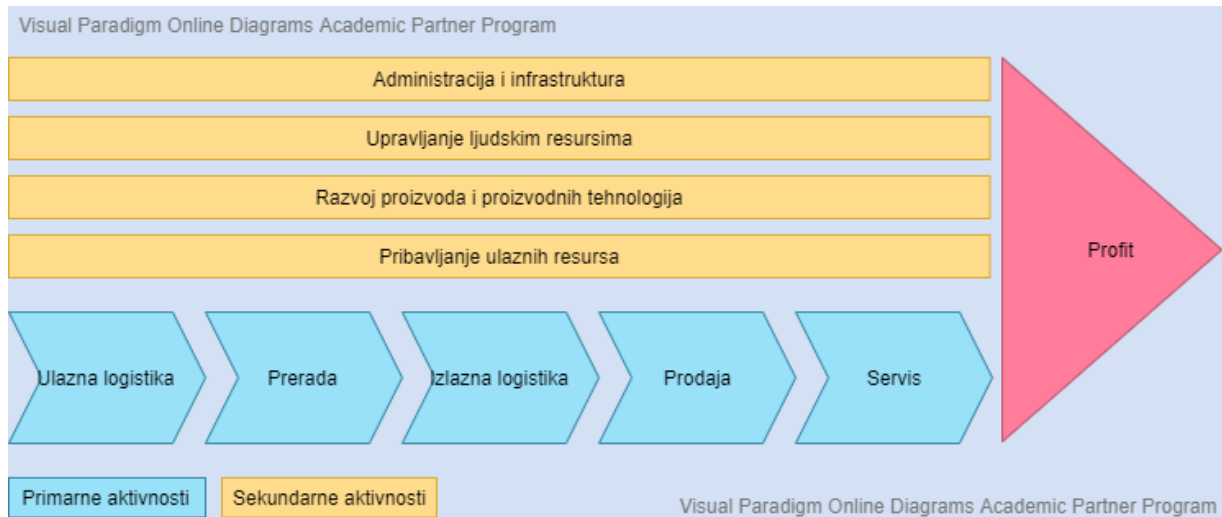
Visual Paradigm Online Diagrams Academic Partner Program

Administracija i infrastruktura

Upravljanje ljudskim resursima

Razvoj proizvoda i proizvodnih tehnologija

Pribavljanje ulaznih resursa

Profit

Ulazna logistika

Prerada

Izlazna logistika

Prodaja

Servis

Primarne aktivnosti

Sekundarne aktivnosti

Visual Paradigm Online Diagrams Academic Partner Program